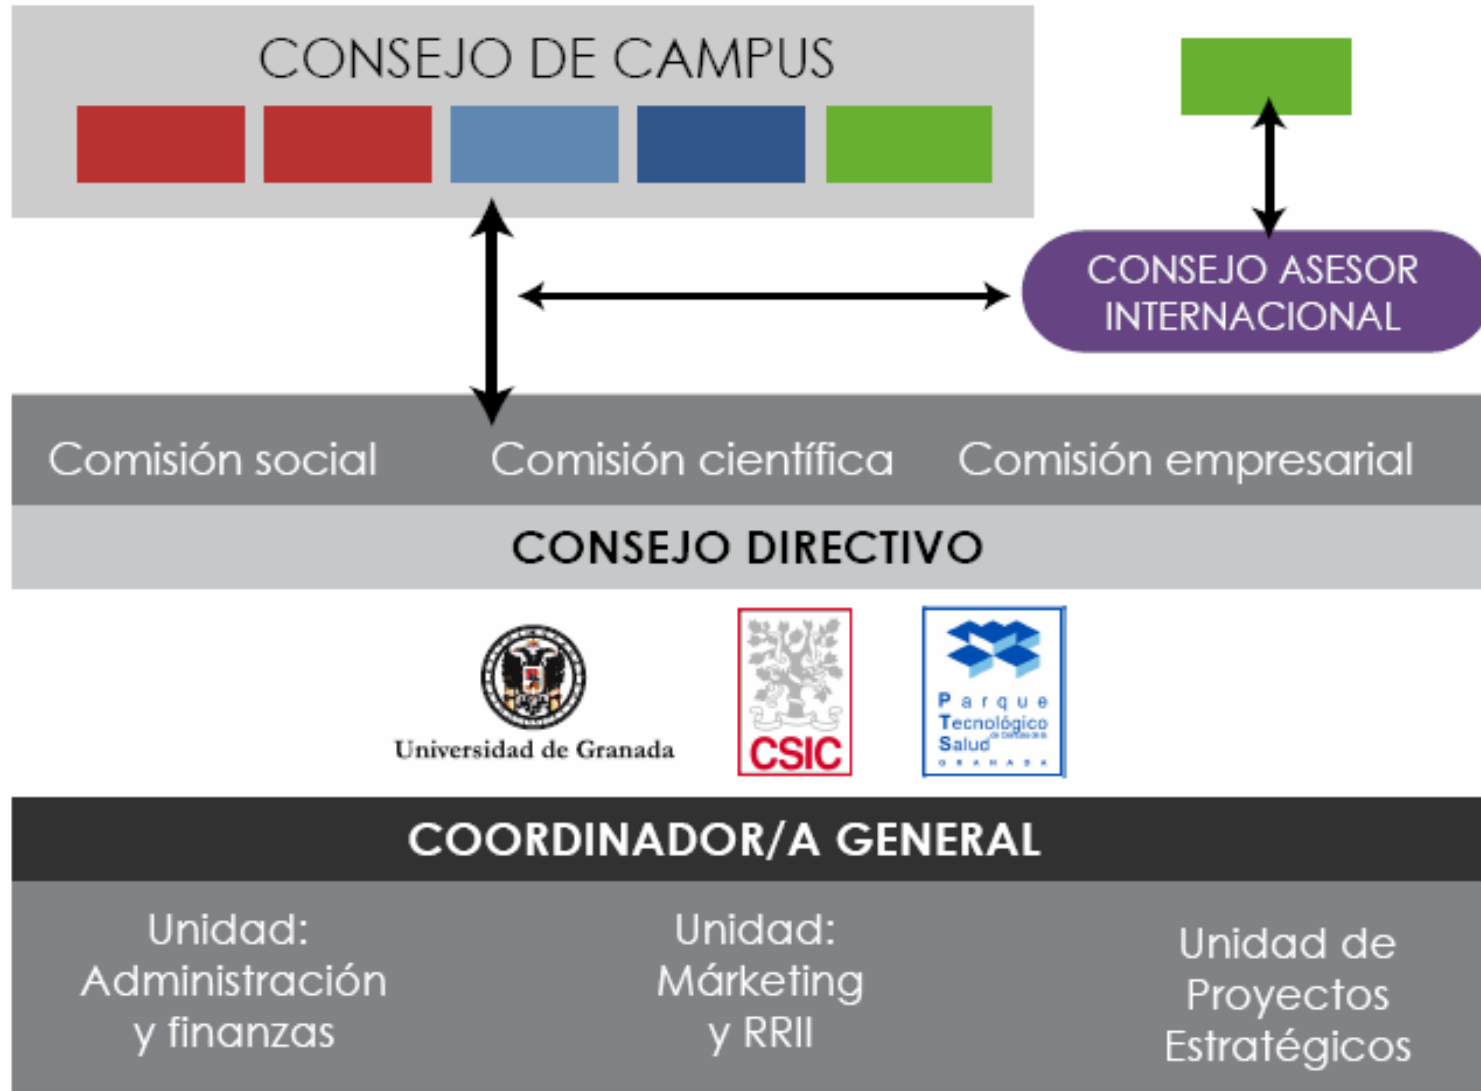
CONSEJO DE CAMPUS

CONSEJO ASESOR INTERNACIONAL

Comisión social

Comisión científica

Comisión empresarial

CONSEJO DIRECTIVO

Universidad de Granada

CSIC

Parque Tecnológico de Ciencias de la Salud GRANADA

COORDINADOR/A GENERAL

Unidad: Administración y finanzas

Unidad: Márketing y RRII

Unidad de Proyectos Estratégicos